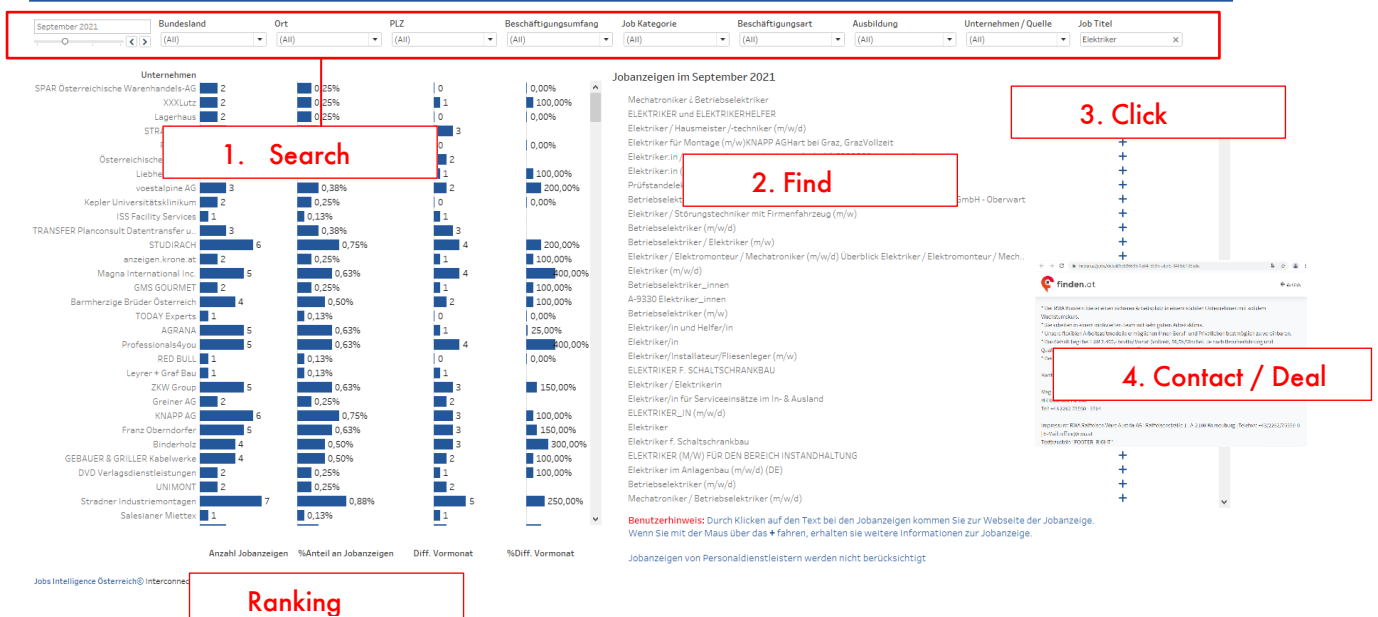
September 2021

Bundesland (All)
Ort (All)
PLZ (All)
Beschäftigungsumfang (All)
Job Kategorie (All)
Beschäftigungsart (All)
Ausbildung (All)
Unternehmen / Quelle (All)
Job Titel Elektriker

1. Search

2. Find

3. Click

4. Contact / Deal

Ranking

Unternehmen

| Unternehmen | Anzahl Jobanzeigen | %Anteil an Jobanzeigen | Diff. Vormonat | %Diff. Vormonat |
|---|---|---|---|---|
| SPAR Österreichische Warenhandels-AG | 2 | 0,25% | 0 | 0,00% |
| XXXLutz | 2 | 0,25% | 1 | 100,00% |
| Lagerhaus | 2 | 0,25% | 0 | 0,00% |
| STRA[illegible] | | | 3 | |
| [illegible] | | | 0 | 0,00% |
| Österreichische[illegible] | | | 2 | |
| Liebhe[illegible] | | | 1 | 100,00% |
| voestalpine AG | 3 | 0,38% | 2 | 200,00% |
| Kepler Universitätsklinikum | 2 | 0,25% | 0 | 0,00% |
| ISS Facility Services | 1 | 0,13% | 1 | |
| TRANSFER Planconsult Datentransfer u.. | 3 | 0,38% | 3 | |
| STUDIRACH | 6 | 0,75% | 4 | 200,00% |
| anzeigen.krone.at | 2 | 0,25% | 1 | 100,00% |
| Magna International Inc. | 5 | 0,63% | 4 | 400,00% |
| GMS GOURMET | 2 | 0,25% | 1 | 100,00% |
| Barmherzige Brüder Österreich | 4 | 0,50% | 2 | 100,00% |
| TODAY Experts | 1 | 0,13% | 0 | 0,00% |
| AGRANA | 5 | 0,63% | 1 | 25,00% |
| Professionals4you | 5 | 0,63% | 4 | 400,00% |
| RED BULL | 1 | 0,13% | 0 | 0,00% |
| Leyrer + Graf Bau | 1 | 0,13% | 1 | |
| ZKW Group | 5 | 0,63% | 3 | 150,00% |
| Greiner AG | 2 | 0,25% | 2 | |
| KNAPP AG | 6 | 0,75% | 3 | 100,00% |
| Franz Oberndorfer | 5 | 0,63% | 3 | 150,00% |
| Binderholz | 4 | 0,50% | 3 | 300,00% |
| GEBAUER & GRILLER Kabelwerke | 4 | 0,50% | 2 | 100,00% |
| DVD Verlagsdienstleistungen | 2 | 0,25% | 1 | 100,00% |
| UNIMONT | 2 | 0,25% | 2 | |
| Stradner Industriemontagen | 7 | 0,88% | 5 | 250,00% |
| Salesianer Miettex | 1 | 0,13% | 1 | |

Jobs Intelligence Österreich© Interconnec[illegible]

Jobanzeigen im September 2021

Mechatroniker / Betriebselektriker
ELEKTRIKER und ELEKTRIKERHELFER
Elektriker / Hausmeister /-techniker (m/w/d)
Elektriker für Montage (m/w)KNAPP AGHart bei Graz, GrazVollzeit
Elektriker:in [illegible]
Elektriker:in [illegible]
Prüfstandel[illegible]
Betriebselekt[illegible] GmbH - Oberwart
Elektriker / Störungstechniker mit Firmenfahrzeug (m/w)
Betriebselektriker (m/w)
Betriebselektriker / Elektriker (m/w)
Elektriker / Elektromonteur / Mechatroniker (m/w/d) Überblick Elektriker / Elektromonteur / Mech..
Elektriker (m/w/d)
Betriebselektriker_innen
A-9330 Elektriker_innen
Betriebselektriker (m/w)
Elektriker/in und Helfer/in
Elektriker/in
Elektriker/Installateur/Fliesenleger (m/w)
ELEKTRIKER F. SCHALTSCHRANKBAU
Elektriker / Elektrikerin
Elektriker/in für Serviceeinsätze im In- & Ausland
ELEKTRIKER_IN (m/w/d)
Elektriker
Elektriker f. Schaltschrankbau
ELEKTRIKER (M/W) FÜR DEN BEREICH INSTANDHALTUNG
Elektriker im Anlagenbau (m/w/d) (DE)
Betriebselektriker (m/w/d)
Mechatroniker / Betriebselektriker (m/w/d)

finden.at

Benutzerhinweis: Durch Klicken auf den Text bei den Jobanzeigen kommen Sie zur Webseite der Jobanzeige. Wenn Sie mit der Maus über das + fahren, erhalten sie weitere Informationen zur Jobanzeige.

Jobanzeigen von Personaldienstleistern werden nicht berücksichtigt